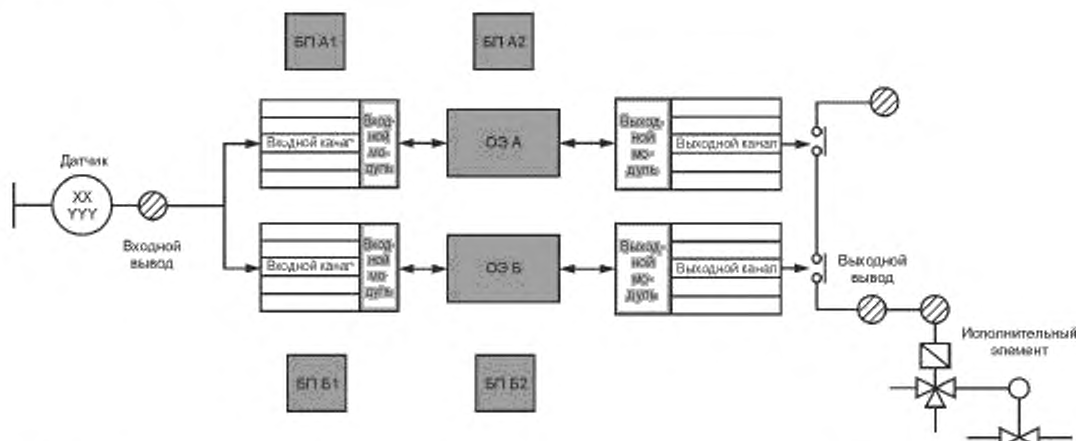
БП А1

БП А2

Датчик

XX
YYY

Входной вывод

Входной канал

Входной модуль

ОЭ А

Выходной модуль

Выходной канал

Входной канал

Входной модуль

ОЭ Б

Выходной модуль

Выходной канал

Выходной вывод

Исполнительный элемент

БП Б1

БП Б2